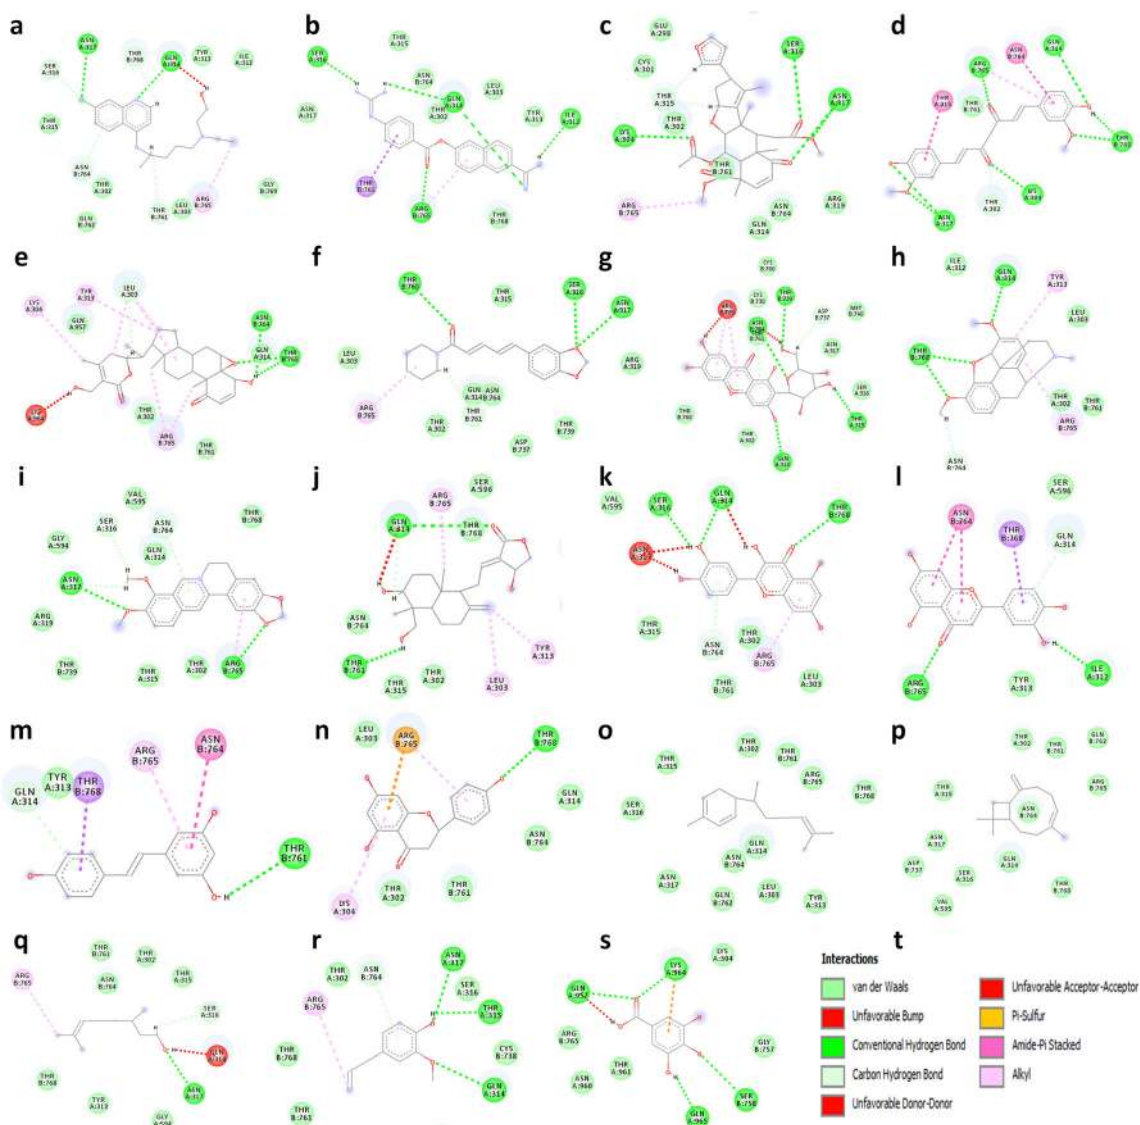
a
ASN A:317
THR B:768
GLN A:314
TYR A:313
ILE A:312
SER A:316
THR A:315
ASN B:764
THR A:302
GLN B:762
THR B:761
LEU A:303
ARG B:765
GLY B:769

b
SER A:316
THR A:315
ASN B:764
GLN A:314
LEU A:313
THR A:302
ASN A:317
TYR A:313
ILE A:312
THR B:761
ARG B:765
THR B:768

c
GLU A:298
CYS A:301
THR A:315
SER A:316
ASN A:317
THR A:302
LYS A:304
THR B:761
ARG B:765
ASN B:764
GLN A:314
ARG A:319

d
ASN B:764
GLN A:314
ARG B:765
THR A:315
THR B:761
THR B:768
THR A:302
LYS A:304
ASN A:317

e
LYS A:304
TYR A:313
LEU A:303
GLN B:957
ASN B:764
GLN A:314
THR B:768
THR A:302
ARG B:765
THR B:761

f
THR B:768
THR A:315
SER A:316
ASN A:317
LEU A:303
ARG A:319
GLN A:314
ASN B:764
ARG B:765
THR B:761
THR A:302
THR B:739
ASP B:737

g
CYS B:738
LYS B:738
THR B:739
ASP B:737
MET B:740
ASN A:317
SER A:316
THR A:315
THR B:768
THR A:302
GLN A:314

h
ILE A:312
GLN A:314
TYR A:313
LEU A:303
THR B:768
THR A:302
THR B:761
ARG B:765
ASN B:764

i
VAL A:595
SER A:316
ASN B:764
THR B:768
GLY A:594
GLN A:314
ASN A:317
ARG A:319
THR B:739
THR A:315
THR A:302
ARG B:765

j
ARG B:765
SER A:596
GLN A:314
THR B:768
ASN B:764
THR B:761
THR A:315
THR A:302
LEU A:303
TYR A:313

k
VAL A:595
SER A:316
GLN A:314
THR B:768
ASP A:317
THR A:315
ASN B:764
THR A:302
ARG B:765
THR B:761
LEU A:303

l
ASN B:764
THR B:768
SER A:596
GLN A:314
ARG B:765
TYR A:313
ILE A:312

m
GLN A:314
TYR A:313
THR B:768
ARG B:765
ASN B:764
THR B:761

n
LEU A:303
ARG B:765
THR B:768
GLN A:314
ASN B:764
LYS A:304
THR A:302
THR B:761

o
THR A:315
THR A:302
THR B:761
ARG B:765
THR B:768
SER A:316
GLN A:314
ASN B:764
ASN A:317
GLN B:762
LEU A:303
TYR A:313

p
THR A:302
THR B:761
GLN B:762
ARG B:765
THR A:315
ASN B:764
ASN A:317
ASP B:737
SER A:316
GLN A:314
THR B:768
VAL A:595

q
ARG B:765
THR B:761
THR A:302
ASN B:764
THR A:315
SER A:316
THR B:768
GLN A:314
THR B:768
TYR A:313
ASN A:317
GLY A:596
THR B:761

r
THR A:302
ASN B:764
ASN A:317
SER A:316
ARG B:765
THR A:315
CYS A:738
GLN A:314

s
LYS A:304
GLN A:952
LYS A:964
ARG A:765
GLY B:757
THR A:961
ASN A:960
SER A:758
GLN A:965

t
Interactions
van der Waals
Unfavorable Bump
Conventional Hydrogen Bond
Carbon Hydrogen Bond
Unfavorable Donor-Donor
Unfavorable Acceptor-Acceptor
Pi-Sulfur
Amide-Pi Stacked
Alkyl